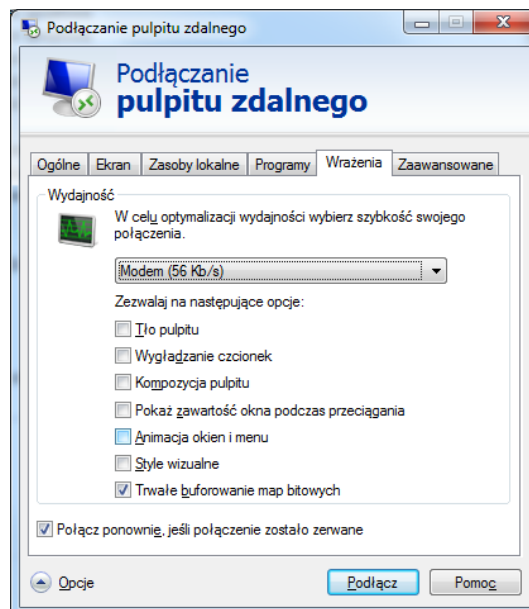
Podłączanie pulpitu zdalnego

Podłączanie
pulpitu zdalnego

Ogólne | Ekran | Zasoby lokalne | Programy | Wrażenia | Zaawansowane

Wydajność

W celu optymalizacji wydajności wybierz szybkość swojego połączenia.

Modem (56 Kb/s)

Zezwalaj na następujące opcje:

Tło pulpitu

Wygładzanie czcionek

Kompozycja pulpitu

Pokaż zawartość okna podczas przeciągania

Animacja okien i menu

Style wizualne

Trwałe buforowanie map bitowych

Połącz ponownie, jeśli połączenie zostało zerwane

Opcje

Podłącz

Pomoc